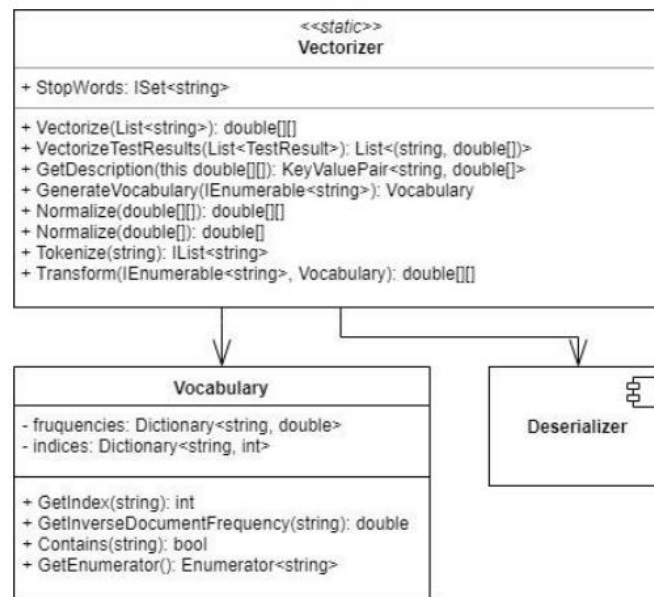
<<static>>
Vectorizer

+ StopWords: ISet<string>

+ Vectorize(List<string>): double[][]
+ VectorizeTestResults(List<TestResult>): List<(string, double[])>
+ GetDescription(this double[][]): KeyValuePair<string, double[]>
+ GenerateVocabulary(IEnumerable<string>): Vocabulary
+ Normalize(double[][]): double[][]
+ Normalize(double[]): double[]
+ Tokenize(string): IList<string>
+ Transform(IEnumerable<string>, Vocabulary): double[][]

Vocabulary

- fruquencies: Dictionary<string, double>
- indices: Dictionary<string, int>

+ GetIndex(string): int
+ GetInverseDocumentFrequency(string): double
+ Contains(string): bool
+ GetEnumerator(): Enumerator<string>

Deserializer